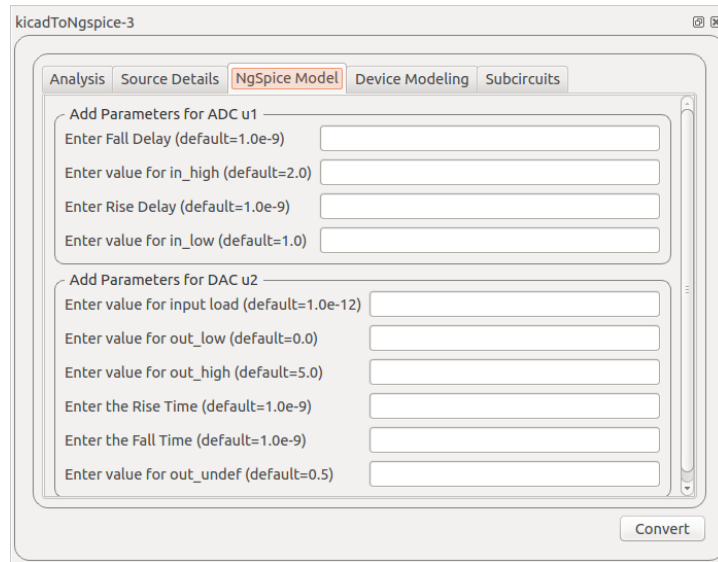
kicadToNgspice-3

Analysis | Source Details | NgSpice Model | Device Modeling | Subcircuits

Add Parameters for ADC u1
Enter Fall Delay (default=1.0e-9)
Enter value for in_high (default=2.0)
Enter Rise Delay (default=1.0e-9)
Enter value for in_low (default=1.0)

Add Parameters for DAC u2
Enter value for input load (default=1.0e-12)
Enter value for out_low (default=0.0)
Enter value for out_high (default=5.0)
Enter the Rise Time (default=1.0e-9)
Enter the Fall Time (default=1.0e-9)
Enter value for out_undef (default=0.5)

Convert